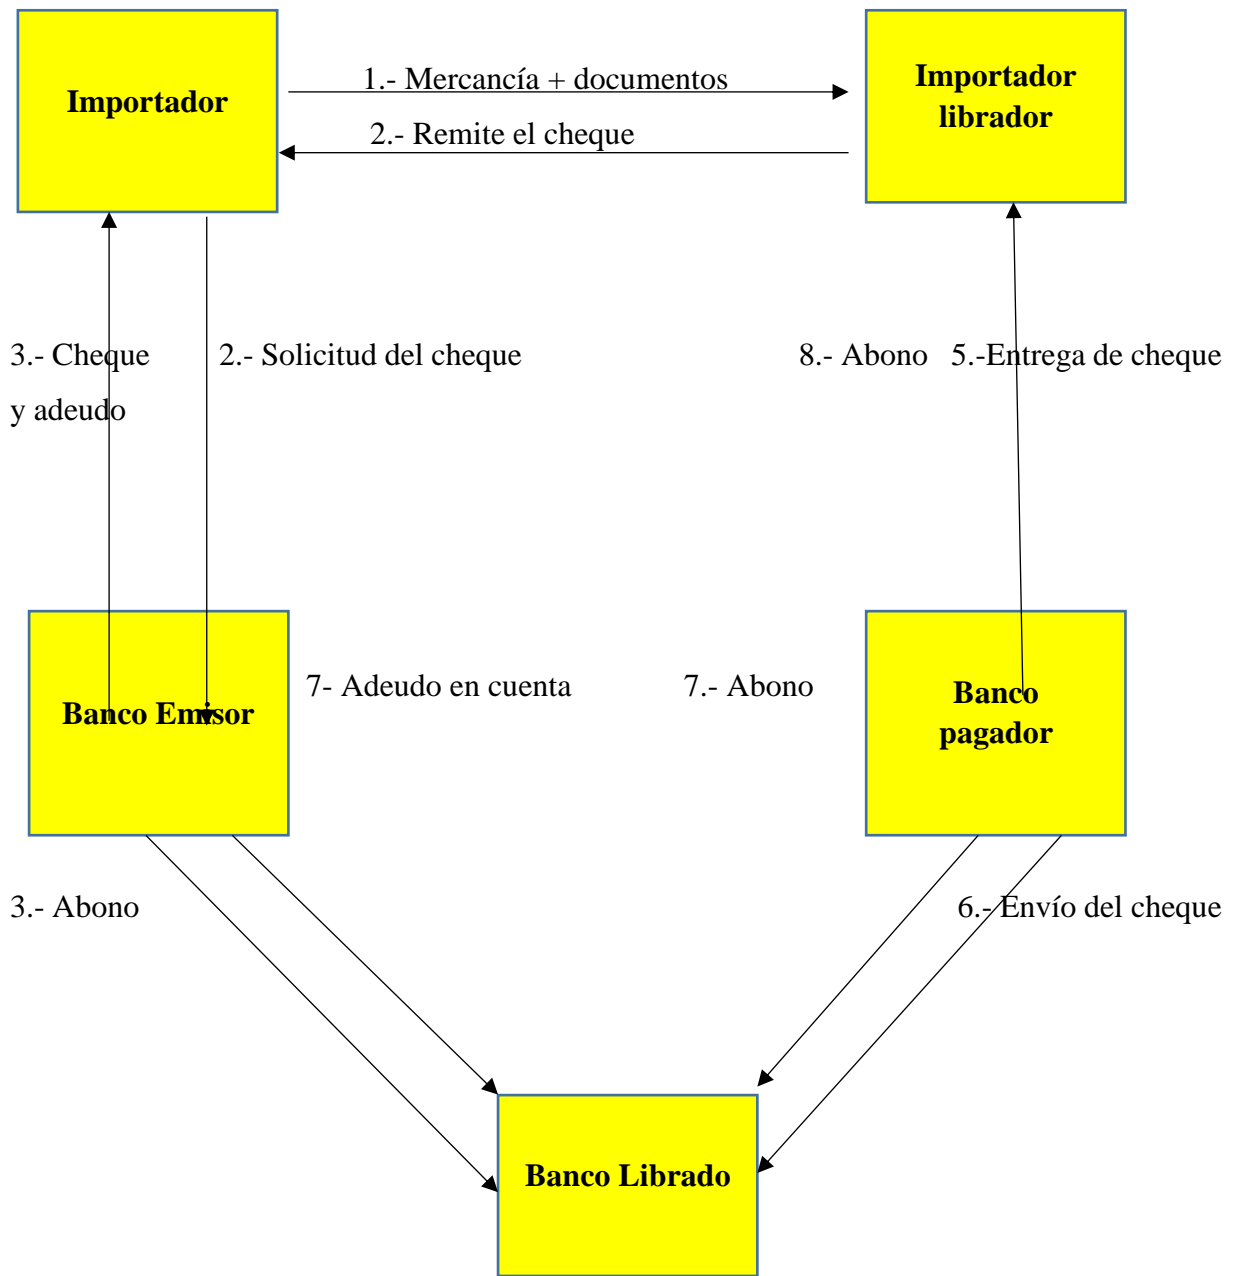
Importador

1.- Mercancía + documentos

2.- Remite el cheque

Importador librador

3.- Cheque y adeudo

2.- Solicitud del cheque

8.- Abono

5.-Entrega de cheque

Banco Emisor

7- Adeudo en cuenta

7.- Abono

Banco pagador

3.- Abono

6.- Envío del cheque

Banco Librado